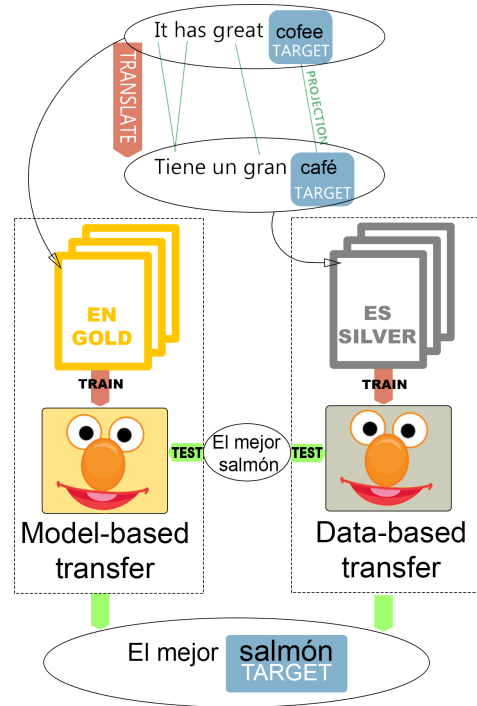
It has great cofee TARGET

TRANSLATE

PROJECTION

Tiene un gran café TARGET

EN GOLD

ES SILVER

TRAIN

TRAIN

TEST

El mejor salmón

TEST

Model-based transfer

Data-based transfer

El mejor salmón TARGET